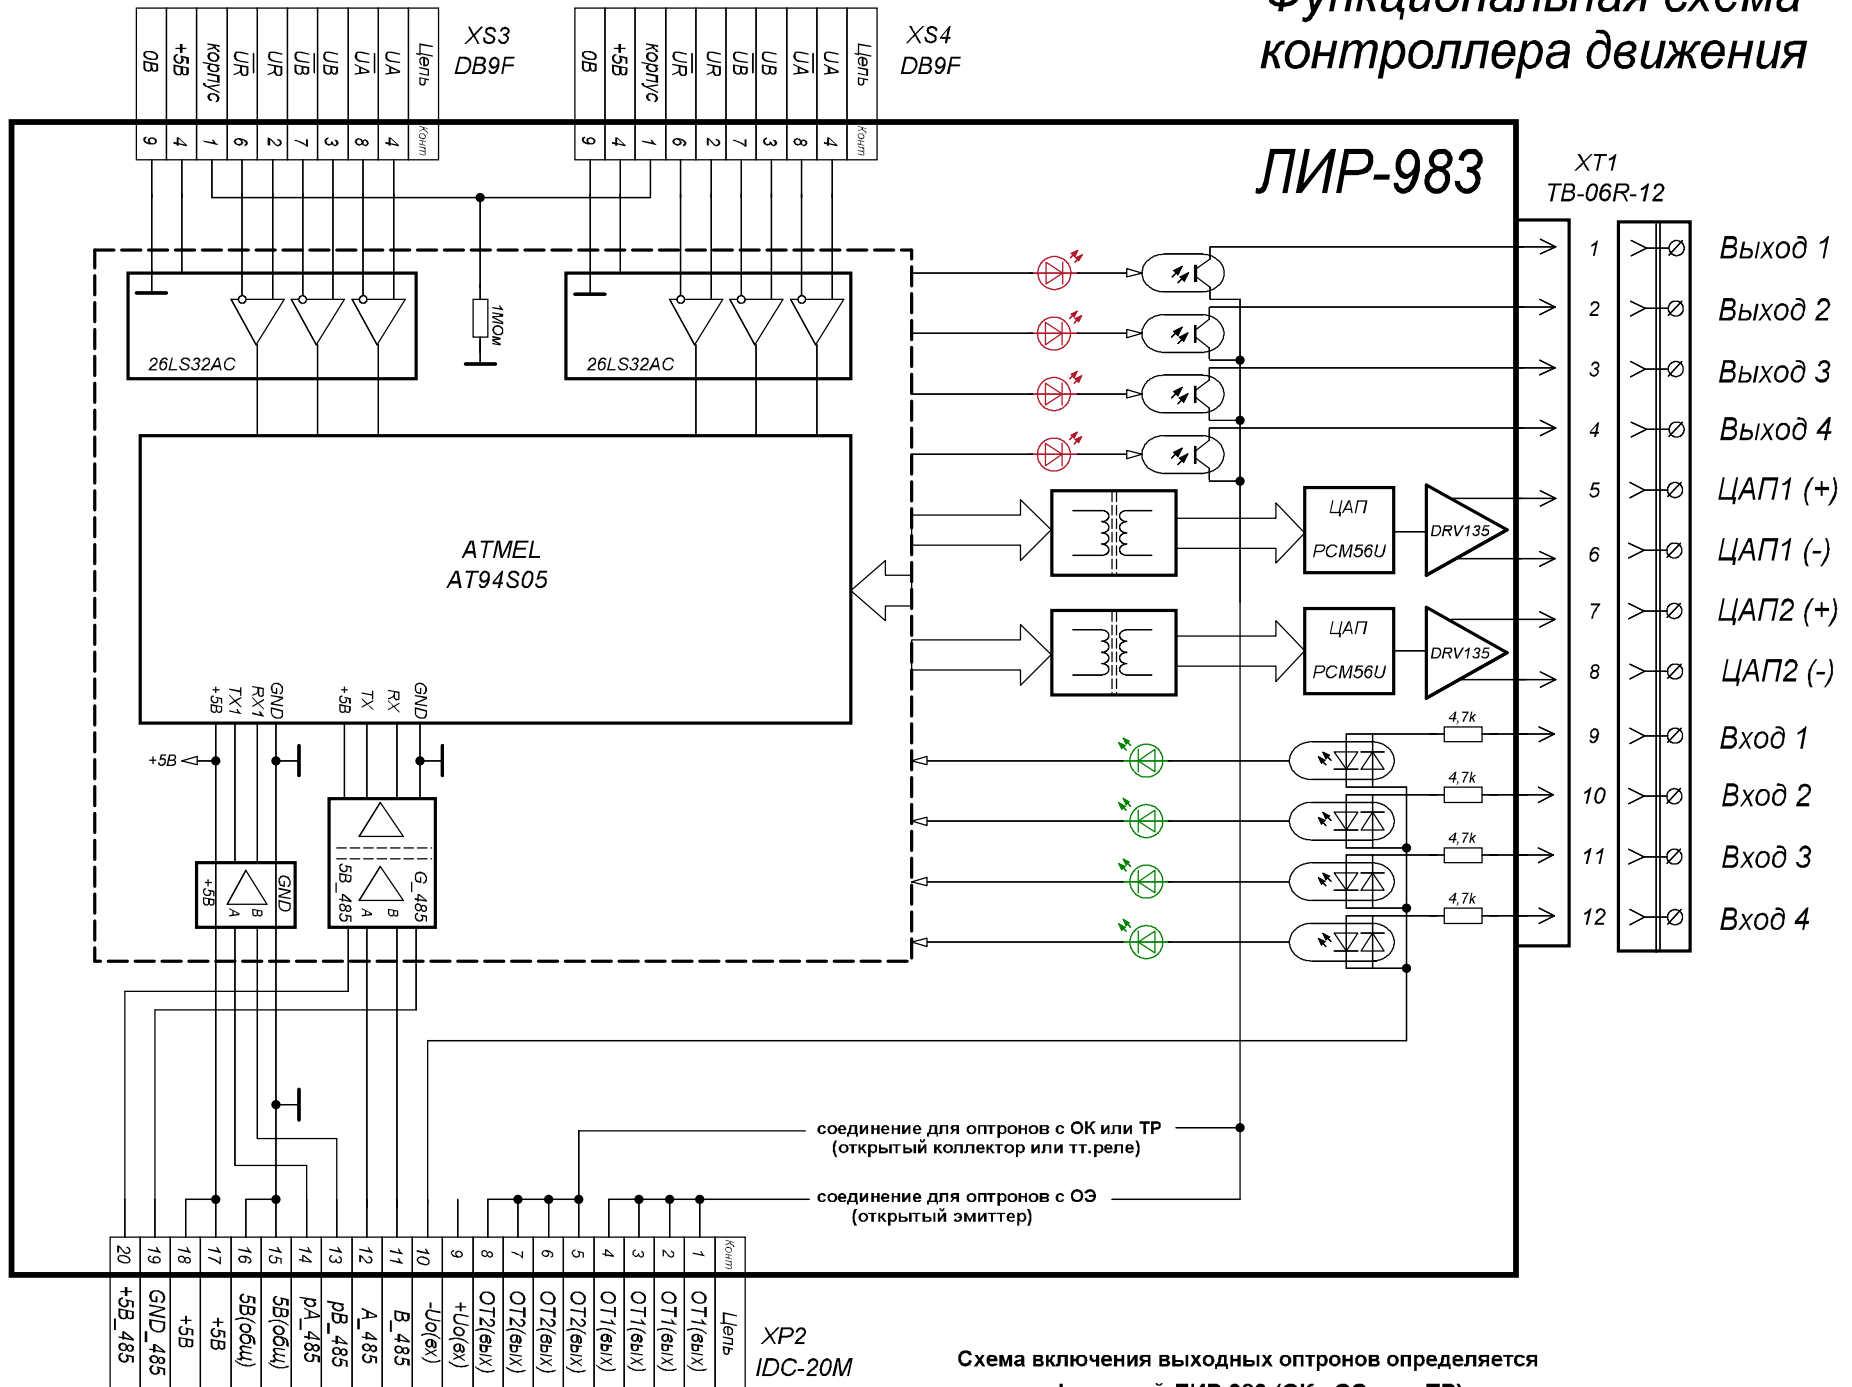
Функциональная схема
контроллера движения

XS3
DB9F

| 0В | +5В | корпус | $\overline{UR}$ | UR | $\overline{UB}$ | UB | $\overline{UA}$ | UA | Цепь |
|---|---|---|---|---|---|---|---|---|---|
| 9 | 4 | 1 | 6 | 2 | 7 | 3 | 8 | 4 | Конт |

XS4
DB9F

| 0В | +5В | корпус | $\overline{UR}$ | UR | $\overline{UB}$ | UB | $\overline{UA}$ | UA | Цепь |
|---|---|---|---|---|---|---|---|---|---|
| 9 | 4 | 1 | 6 | 2 | 7 | 3 | 8 | 4 | Конт |

ЛИР-983

XT1
TB-06R-12

26LS32AC
1МОм
26LS32AC

ATMEL
AT94S05

+5В TX1 RX1 GND +5В TX RX GND

+5В

+5В GND A B
5В_485 G_485 A B

ЦАП
PCM56U
DRV135

ЦАП
PCM56U
DRV135

4,7k
4,7k
4,7k
4,7k

1 Выход 1
2 Выход 2
3 Выход 3
4 Выход 4
5 ЦАП1 (+)
6 ЦАП1 (-)
7 ЦАП2 (+)
8 ЦАП2 (-)
9 Вход 1
10 Вход 2
11 Вход 3
12 Вход 4

соединение для оптронов с ОК или ТР
(открытый коллектор или тт.реле)

соединение для оптронов с ОЭ
(открытый эмиттер)

| 20 | 19 | 18 | 17 | 16 | 15 | 14 | 13 | 12 | 11 | 10 | 9 | 8 | 7 | 6 | 5 | 4 | 3 | 2 | 1 | Конт |
|---|---|---|---|---|---|---|---|---|---|---|---|---|---|---|---|---|---|---|---|---|
| +5В_485 | GND_485 | +5В | +5В | 5В(общ) | 5В(общ) | pA_485 | pB_485 | A_485 | B_485 | -Uo(вх) | +Uo(вх) | ОТ2(вых) | ОТ2(вых) | ОТ2(вых) | ОТ2(вых) | ОТ1(вых) | ОТ1(вых) | ОТ1(вых) | ОТ1(вых) | Цепь |

XP2
IDC-20M

Схема включения выходных оптронов определяется
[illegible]